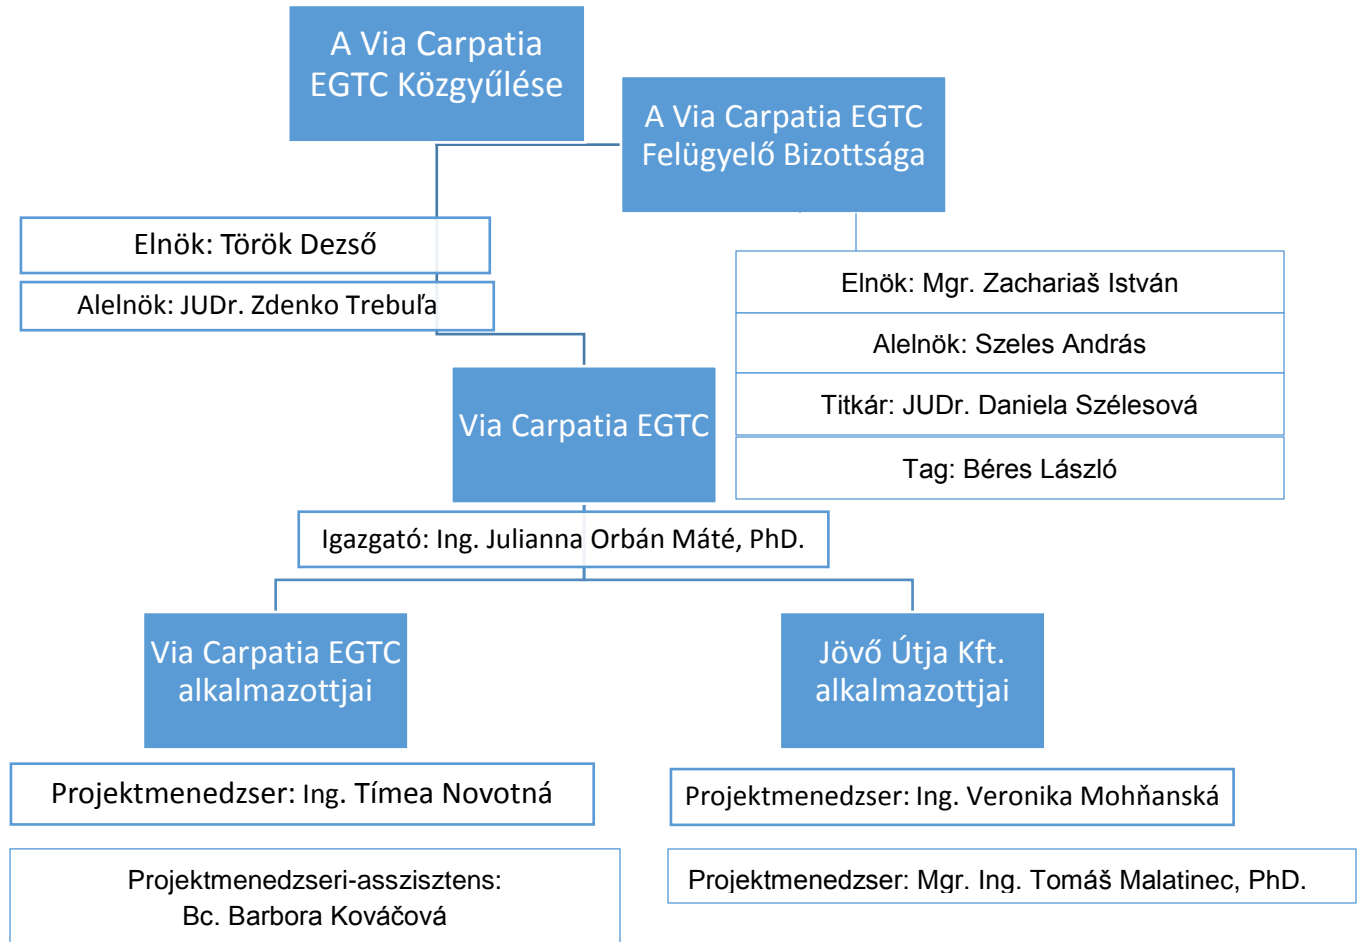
A Via Carpatia EGTC Közgyűlése

A Via Carpatia EGTC Felügyelő Bizottsága

Elnök: Török Dezső

Alelnök: JUDr. Zdenko Trebuľa

Elnök: Mgr. Zachariaš István

Alelnök: Szeles András

Titkár: JUDr. Daniela Szélesová

Tag: Béres László

Via Carpatia EGTC

Igazgató: Ing. Julianna Orbán Máté, PhD.

Via Carpatia EGTC alkalmazottjai

Jövő Útja Kft. alkalmazottjai

Projektmenedzser: Ing. Tímea Novotná

Projektmenedzser: Ing. Veronika Mohňanská

Projektmenedzseri-asszisztens: Bc. Barbora Kováčová

Projektmenedzser: Mgr. Ing. Tomáš Malatinec, PhD.